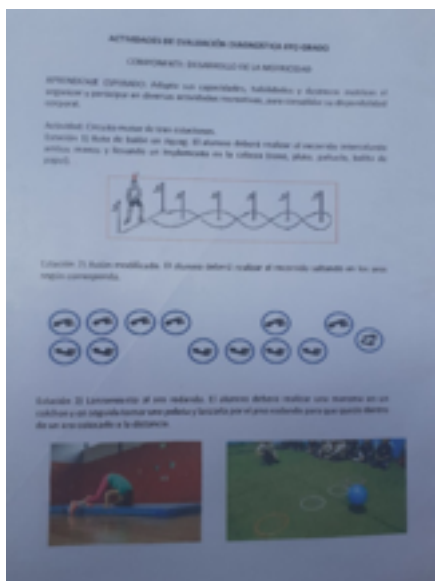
ACTIVIDADES DE EVALUACIÓN DIAGNÓSTICA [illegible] GRADO

COMPONENTE: DESARROLLO DE LA MOTRICIDAD

APRENDIZAJE ESPERADO: Adaptar sus capacidades, habilidades y destrezas motrices al organizar y participar en diversas actividades recreativas, para consolidar su disponibilidad corporal.

Actividad: Circuito motor de tres estaciones.
Estación 1) Ruta de baile en zigzag. El alumno deberá realizar el recorrido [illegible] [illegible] y llevando un implemento en la cabeza (cono, plato, pelota, balón de papel).

Estación 2) Avión modificado. El alumno deberá realizar el recorrido saltando en los pies según corresponda.

Estación 3) Lanzamiento al aro rodando. El alumno deberá realizar una maroma en un colchón y al segundo tomar una pelota y lanzarla por el piso rodando para que quede dentro de un aro colocado a la distancia.